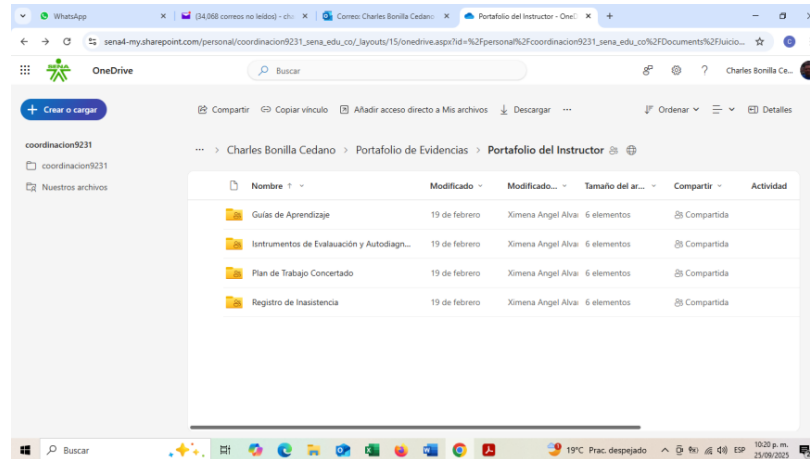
WhatsApp
(34,068 correos no leídos) - ch
Correo: Charles Bonilla Cedano
Portafolio del Instructor - One
sena4-my.sharepoint.com/personal/coordinacion9231_sena_edu_co/_layouts/15/onedrive.aspx?id=%2Fpersonal%2Fcoordinacion9231_sena_edu_co%2FDocuments%2FJuicio...
OneDrive
Buscar
Charles Bonilla Ce...
Crear o cargar
Compartir
Copiar vínculo
Añadir acceso directo a Mis archivos
Descargar
Ordenar
Detalles
coordinacion9231
coordinacion9231
Nuestros archivos
Charles Bonilla Cedano > Portafolio de Evidencias > Portafolio del Instructor

| Nombre ↑ | Modificado | Modificado... | Tamaño del ar... | Compartir | Actividad |
|---|---|---|---|---|---|
| Guías de Aprendizaje | 19 de febrero | Ximena Angel Alva | 6 elementos | Compartida | |
| Isntrumentos de Evaluación y Autodiagn... | 19 de febrero | Ximena Angel Alva | 6 elementos | Compartida | |
| Plan de Trabajo Concertado | 19 de febrero | Ximena Angel Alva | 6 elementos | Compartida | |
| Registro de Inasistencia | 19 de febrero | Ximena Angel Alva | 6 elementos | Compartida | |

Buscar
19°C Prac. despejado
ESP
10:20 p. m.
25/09/2025